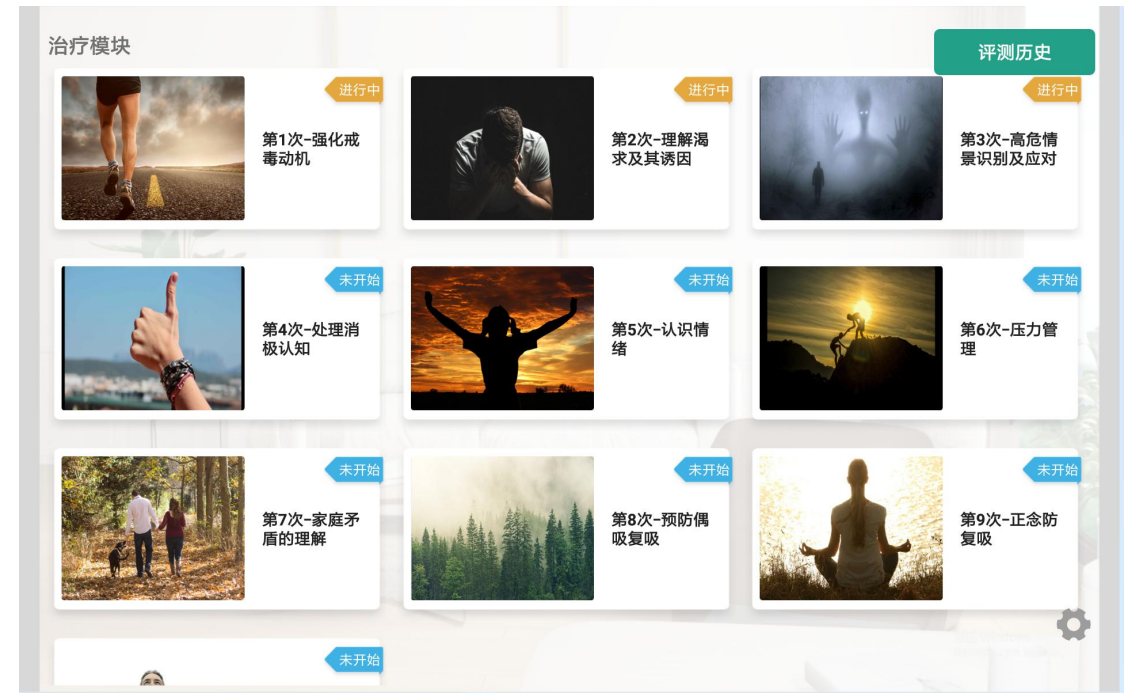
治疗模块

评测历史

进行中
第1次-强化戒毒动机

进行中
第2次-理解渴求及其诱因

进行中
第3次-高危情景识别及应对

未开始
第4次-处理消极认知

未开始
第5次-认识情绪

未开始
第6次-压力管理

未开始
第7次-家庭矛盾的理解

未开始
第8次-预防偶吸复吸

未开始
第9次-正念防复吸

未开始